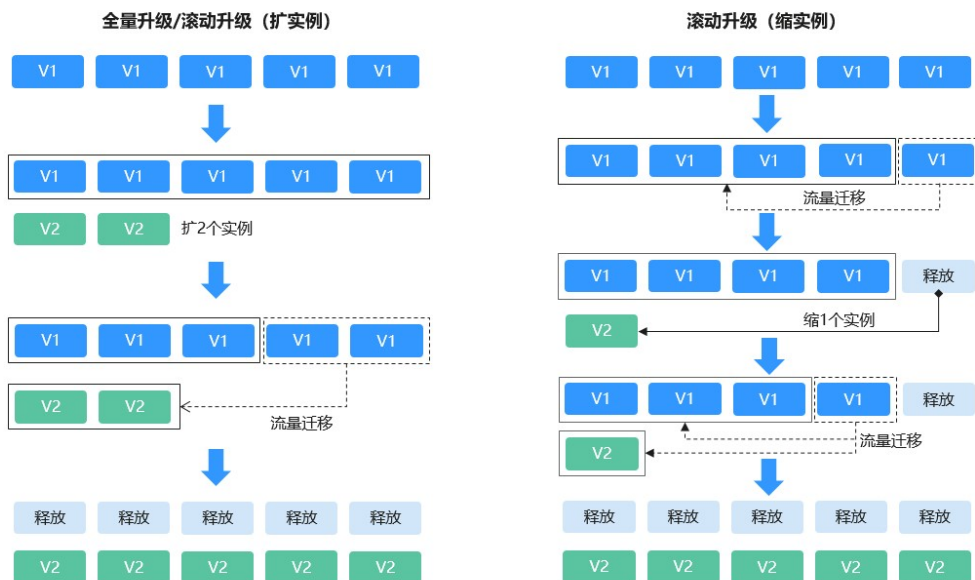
全量升级/滚动升级（扩实例）

V1 V1 V1 V1 V1

V1 V1 V1 V1 V1

V2 V2 扩2个实例

V1 V1 V1 V1 V1

V2 V2

流量迁移

释放 释放 释放 释放 释放

V2 V2 V2 V2 V2

滚动升级（缩实例）

V1 V1 V1 V1 V1

V1 V1 V1 V1 V1

流量迁移

V1 V1 V1 V1 释放

V2

缩1个实例

V1 V1 V1 V1 释放

V2

流量迁移

释放 释放 释放 释放 释放

V2 V2 V2 V2 V2